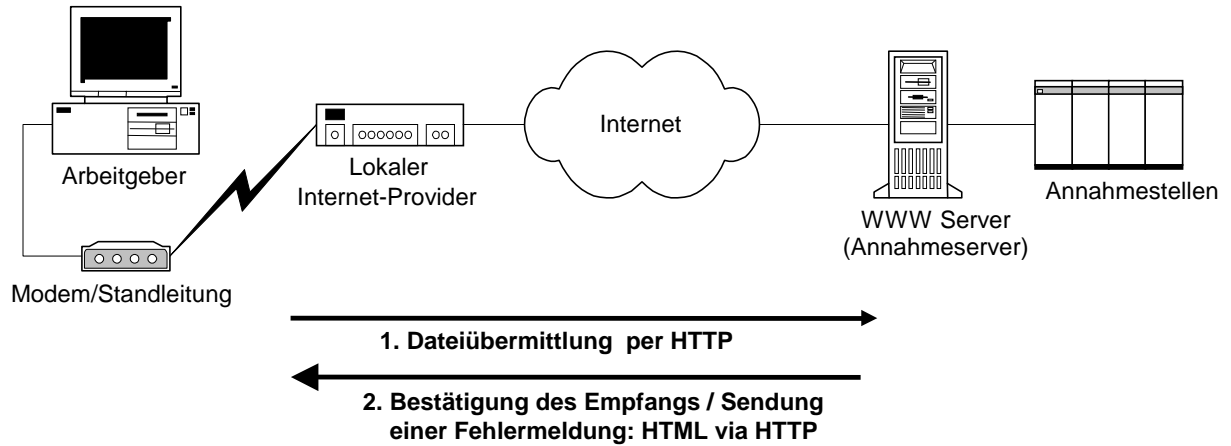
Arbeitgeber

Modem/Standleitung

Lokaler Internet-Provider

Internet

WWW Server (Annahmeserver)

Annahmestellen

1. Dateiübermittlung per HTTP

2. Bestätigung des Empfangs / Sendung einer Fehlermeldung: HTML via HTTP